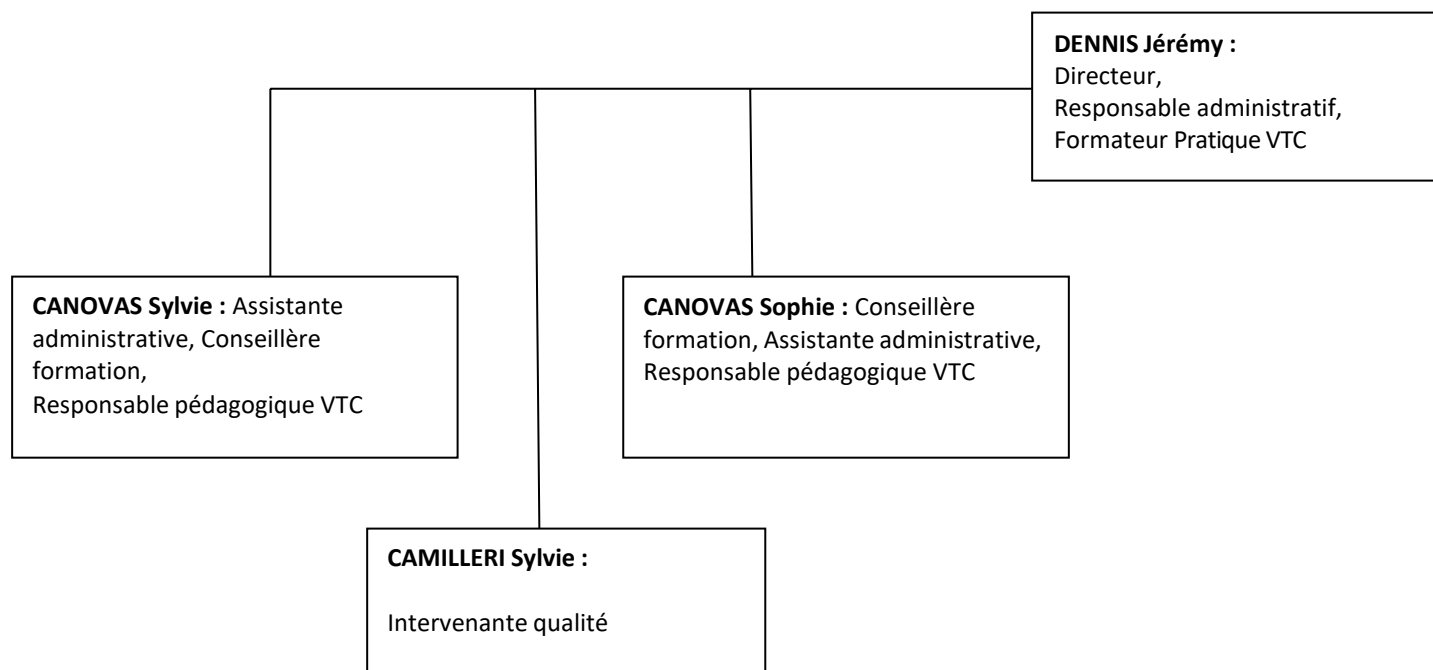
DENNIS Jérémy :
Directeur,
Responsable administratif,
Formateur Pratique VTC

CANOVAS Sylvie : Assistante administrative, Conseillère formation,
Responsable pédagogique VTC

CANOVAS Sophie : Conseillère formation, Assistante administrative,
Responsable pédagogique VTC

CAMILLERI Sylvie :

Intervenante qualité